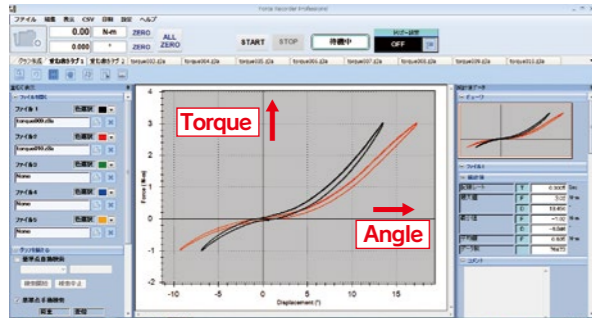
Force Recorder Professional

ファイル 編集 表示 CSV 印刷 設定 ヘルプ

0.00 N-m ZERO
0.000 ° ZERO
ALL ZERO

START STOP 待機中

トリガー設定
OFF

グラフ比較 重ね書きタグ1 重ね書きタグ2 torque002.d2a torque004.d2a torque005.d2a torque006.d2a torque007.d2a torque008.d2a torque009.d2a torque010.d2a

重ね書き
ファイル選択
ファイル1 色選択
torque009.d2a
ファイル2 色選択
torque010.d2a
ファイル3 色選択
None
ファイル4 色選択
None
ファイル5 色選択
None

グラフ表示
表示点数
検索開始 検索停止
最大最小値
変更 変換

Torque

Angle

Force (N·m)
4
3
2
1
0
-1
-2
-3
-4
-10 -5 0 5 10 15
Displacement (°)

グラフデータ
チャート
ファイル
統計値
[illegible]
コメント